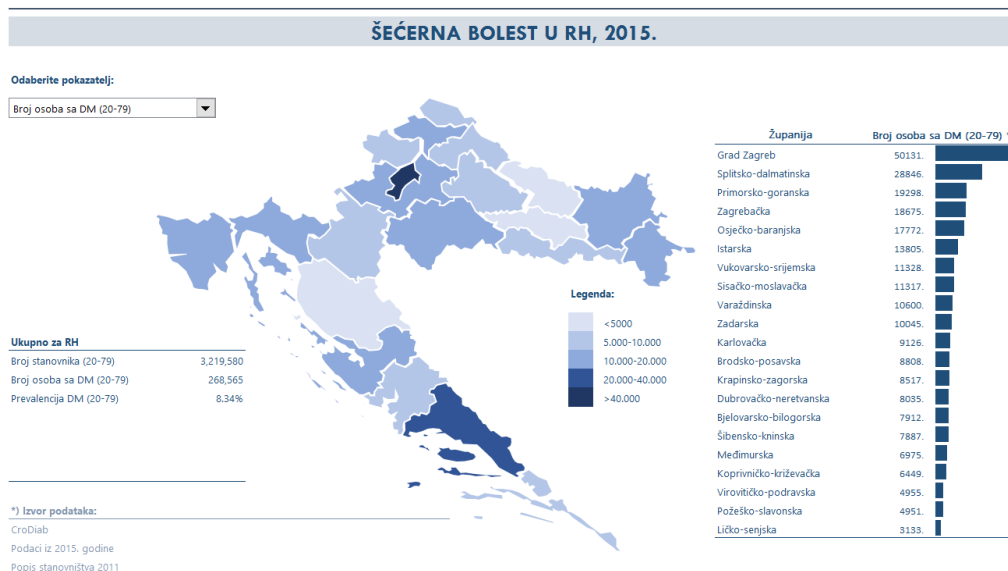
ŠEĆERNA BOLEST U RH, 2015.

Odaberite pokazatelj:

Broj osoba sa DM (20-79)

Ukupno za RH

| | |
|---|---|
| Broj stanovnika (20-79) | 3,219,580 |
| Broj osoba sa DM (20-79) | 268,565 |
| Prevalencija DM (20-79) | 8.34% |

Legenda:

<5000
5.000-10.000
10.000-20.000
20.000-40.000
>40.000

| Županija | Broj osoba sa DM (20-79) |
|---|---|
| Grad Zagreb | 50131. |
| Splitsko-dalmatinska | 28846. |
| Primorsko-goranska | 19298. |
| Zagrebačka | 18675. |
| Osječko-baranjska | 17772. |
| Istarska | 13805. |
| Vukovarsko-srijemska | 11328. |
| Sisačko-moslavačka | 11317. |
| Varaždinska | 10600. |
| Zadarska | 10045. |
| Karlovačka | 9126. |
| Brodsko-posavska | 8808. |
| Krapinsko-zagorska | 8517. |
| Dubrovačko-neretvanska | 8035. |
| Bjelovarsko-bilogorska | 7912. |
| Šibensko-kninska | 7887. |
| Međimurska | 6975. |
| Koprivničko-križevačka | 6449. |
| Virovitičko-podravska | 4955. |
| Požeško-slavonska | 4951. |
| Ličko-senjska | 3133. |

*) Izvor podataka:
CroDiab
Podaci iz 2015. godine
Popis stanovništva 2011